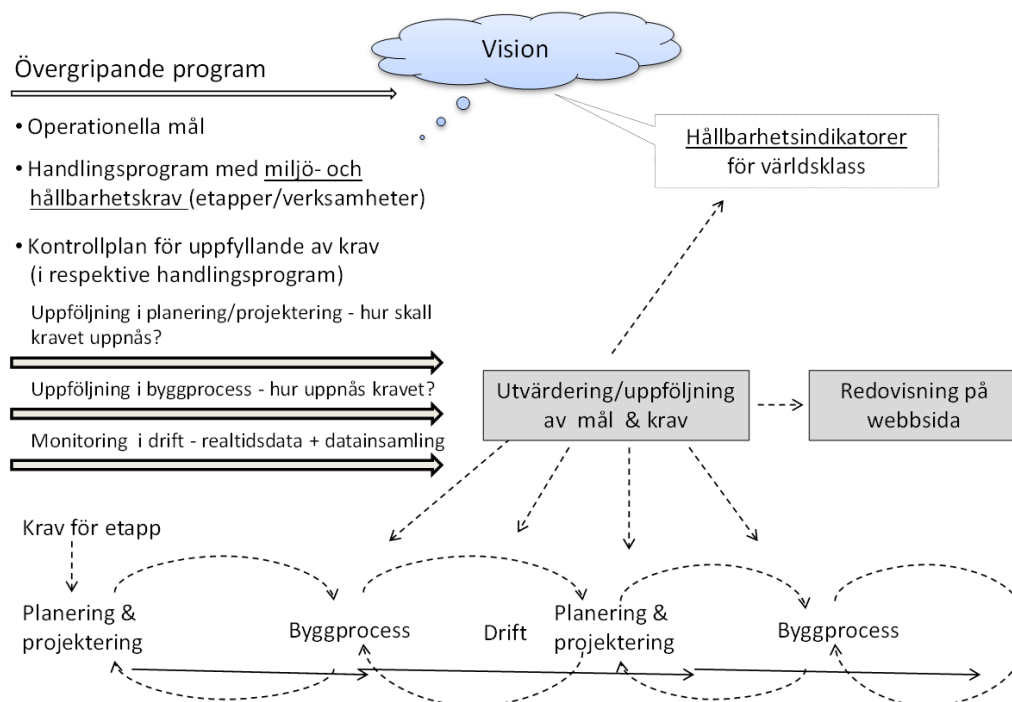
Vision

Övergripande program

• Operationella mål

• Handlingsprogram med miljö- och hållbarhetskrav (etapper/verksamheter)

• Kontrollplan för uppfyllande av krav (i respektive handlingsprogram)

Hållbarhetsindikatorer för världsklass

Uppföljning i planering/projektering - hur skall kravet uppnås?

Uppföljning i byggprocess - hur uppnås kravet?

Monitoring i drift - realtidsdata + datainsamling

Utvärdering/uppföljning av mål & krav

Redovisning på webbsida

Krav för etapp

Planering & projektering

Byggprocess

Drift

Planering & projektering

Byggprocess